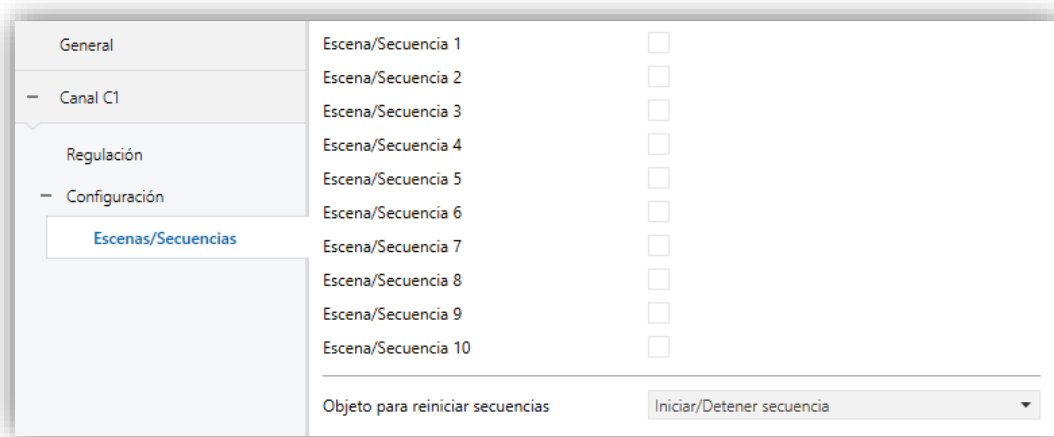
General

− Canal C1

Regulación

− Configuración

Escenas/Secuencias

Escena/Secuencia 1
Escena/Secuencia 2
Escena/Secuencia 3
Escena/Secuencia 4
Escena/Secuencia 5
Escena/Secuencia 6
Escena/Secuencia 7
Escena/Secuencia 8
Escena/Secuencia 9
Escena/Secuencia 10

Objeto para reiniciar secuencias    Iniciar/Detener secuencia